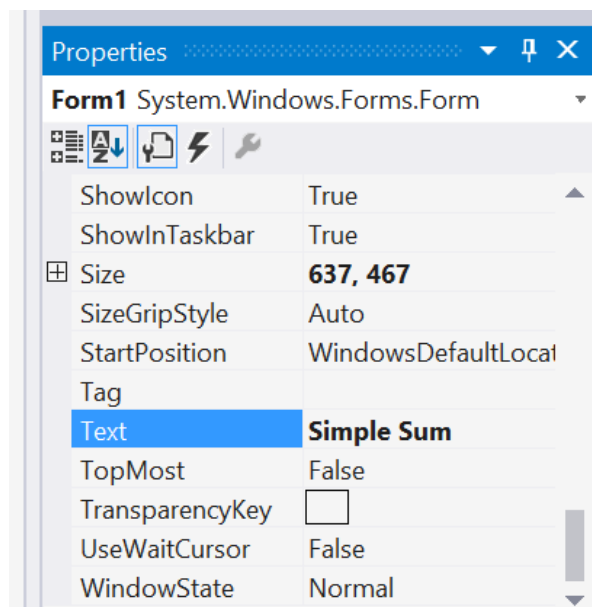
Properties

Form1 System.Windows.Forms.Form

| | |
|---|---|
| ShowIcon | True |
| ShowInTaskbar | True |
| ⊞ Size | **637, 467** |
| SizeGripStyle | Auto |
| StartPosition | WindowsDefaultLocat |
| Tag | |
| Text | **Simple Sum** |
| TopMost | False |
| TransparencyKey | |
| UseWaitCursor | False |
| WindowState | Normal |